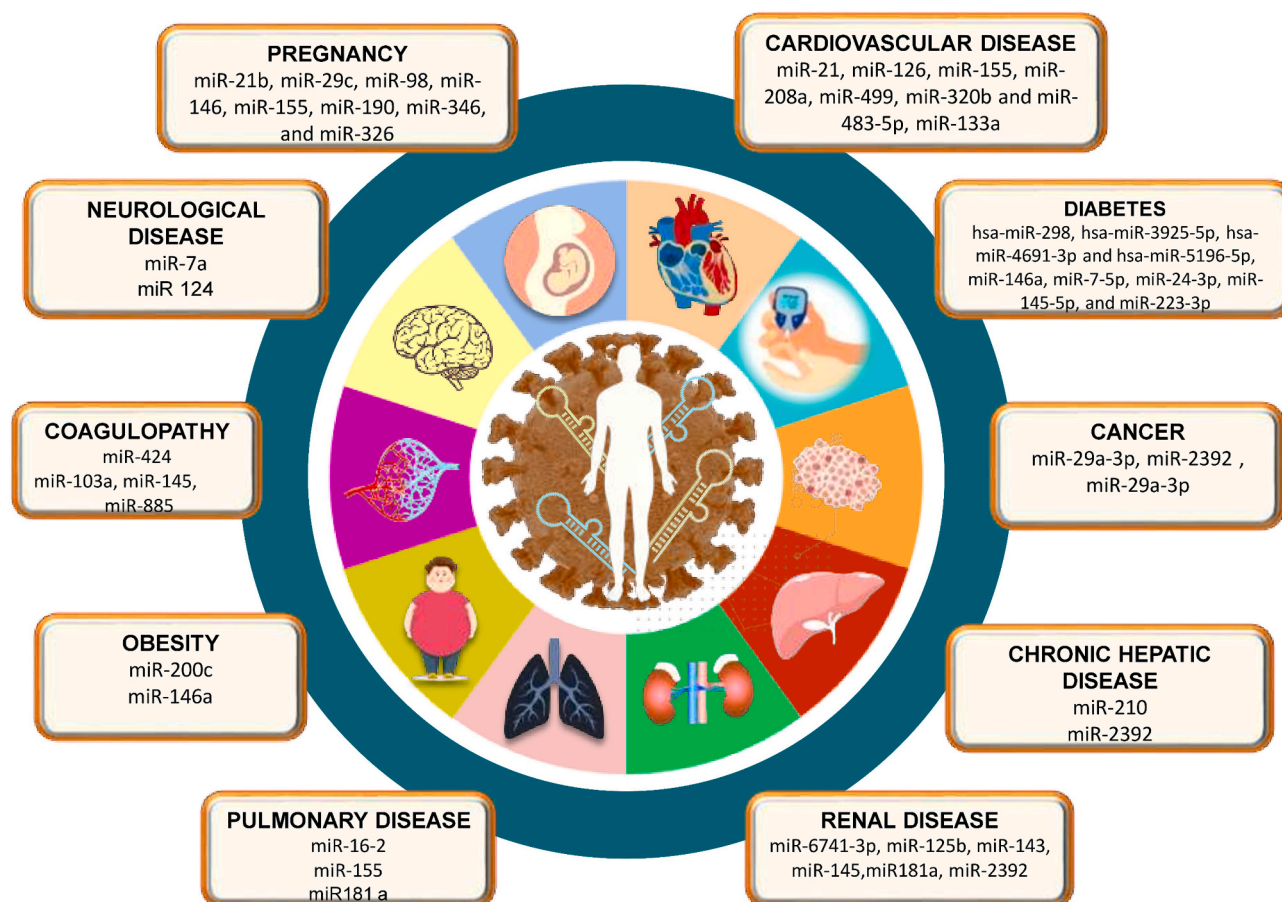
PREGNANCY
miR-21b, miR-29c, miR-98, miR-146, miR-155, miR-190, miR-346, and miR-326

CARDIOVASCULAR DISEASE
miR-21, miR-126, miR-155, miR-208a, miR-499, miR-320b and miR-483-5p, miR-133a

NEUROLOGICAL DISEASE
miR-7a
miR 124

DIABETES
hsa-miR-298, hsa-miR-3925-5p, hsa-miR-4691-3p and hsa-miR-5196-5p, miR-146a, miR-7-5p, miR-24-3p, miR-145-5p, and miR-223-3p

COAGULOPATHY
miR-424
miR-103a, miR-145, miR-885

CANCER
miR-29a-3p, miR-2392 , miR-29a-3p

OBESITY
miR-200c
miR-146a

CHRONIC HEPATIC DISEASE
miR-210
miR-2392

PULMONARY DISEASE
miR-16-2
miR-155
miR181 a

RENAL DISEASE
miR-6741-3p, miR-125b, miR-143, miR-145,miR181a, miR-2392